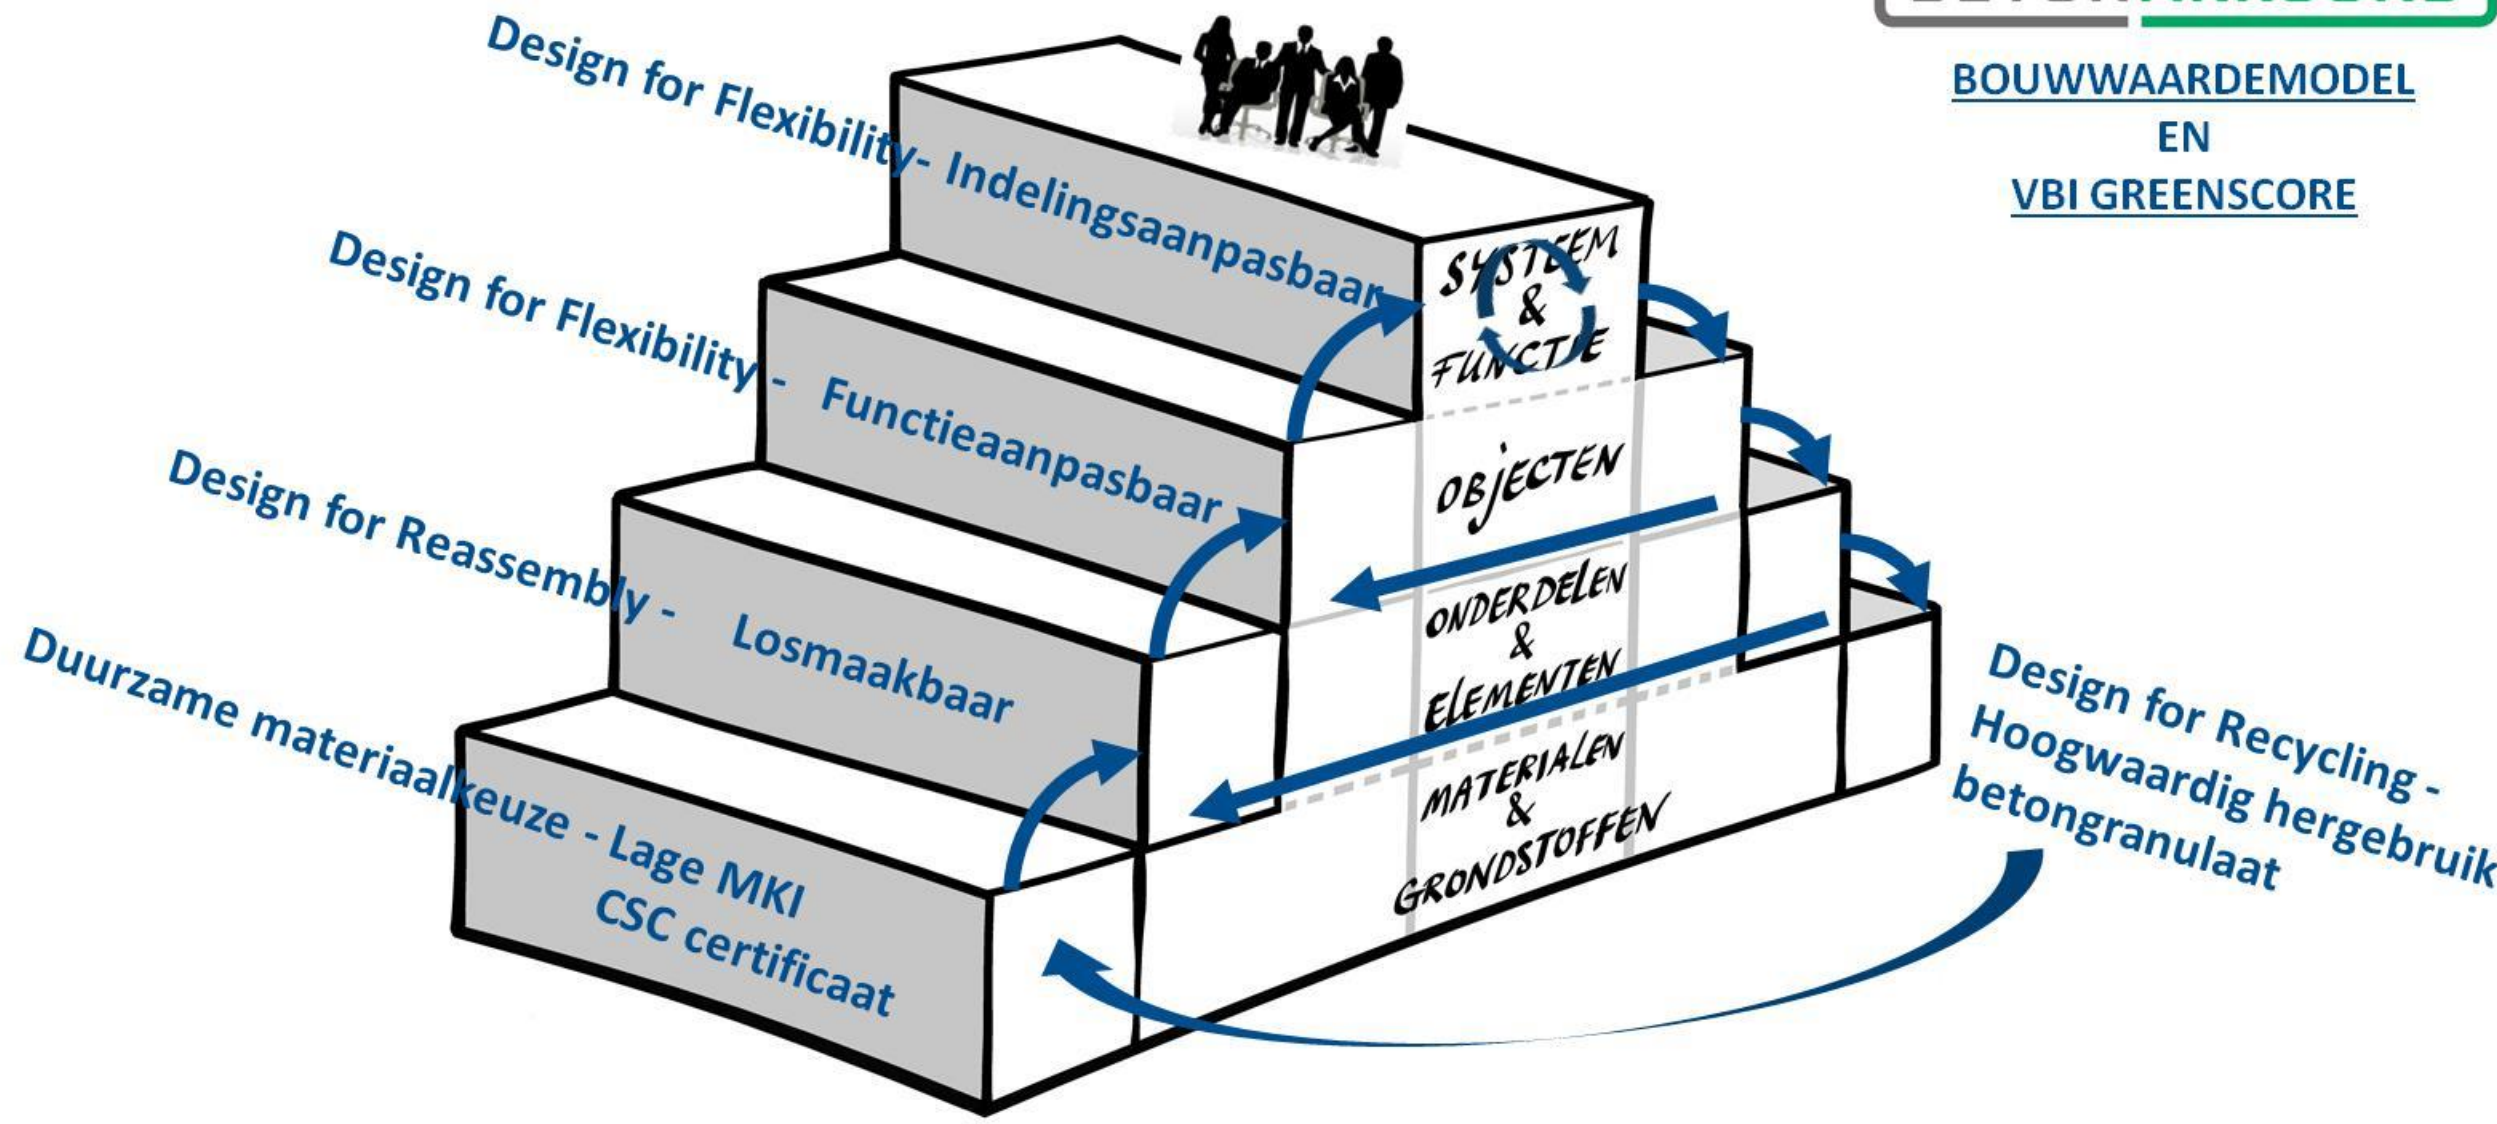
BOUWWAARDEMODEL
EN
VBI GREENSCORE

Design for Flexibility- Indelingsaanpasbaar

Design for Flexibility - Functieaanpasbaar

Design for Reassembly - Losmaakbaar

Duurzame materiaalkeuze - Lage MKI
CSC certificaat

SYSTEEM & FUNCTIE

OBJECTEN

ONDERDELEN & ELEMENTEN

MATERIALEN & GRONDSTOFFEN

Design for Recycling - Hoogwaardig hergebruik betongranulaat